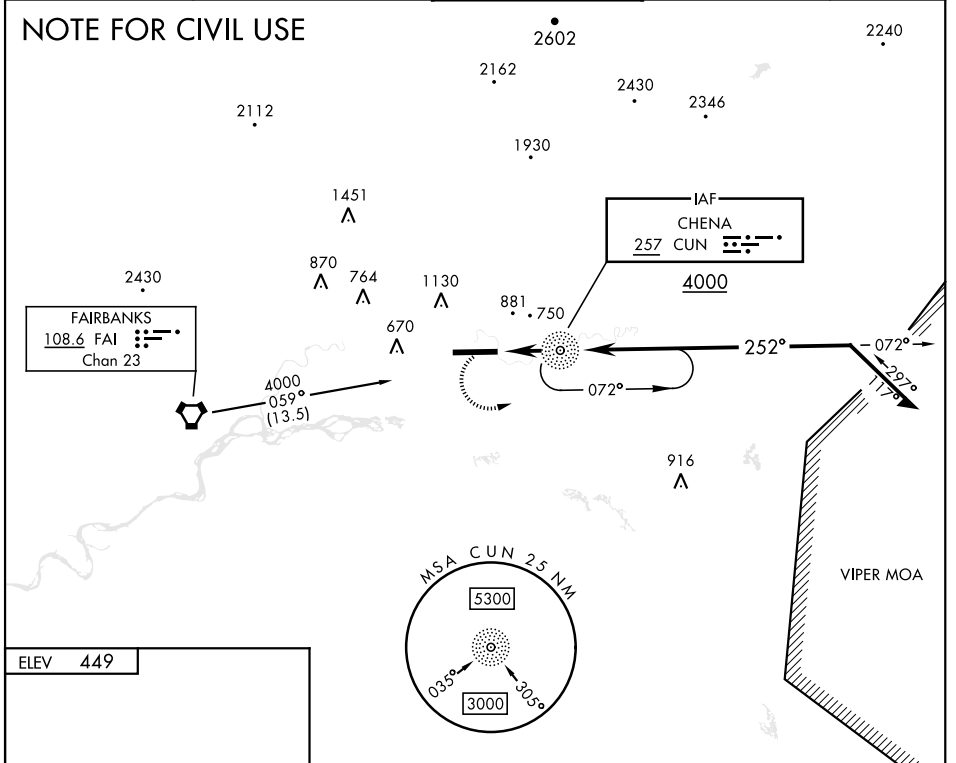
NOTE FOR CIVIL USE

2602

2240

2162

2430

2346

2112

1930

1451

IAF
CHENA
257 CUN

4000

870

764

1130

2430

881

750

FAIRBANKS
108.6 FAI
Chan 23

670

252°

072°

297°

117°

4000
059°
(13.5)

072°

916

MSA CUN 25 NM

5300

VIPER MOA

ELEV 449

035°

305°

3000